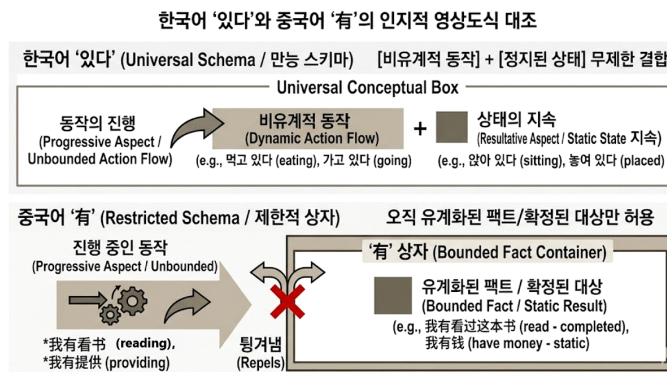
한국어 '있다'와 중국어 '有'의 인지적 영상도식 대조

한국어 '있다' (Universal Schema / 만능 스키마)

[비유계적 동작] + [정지된 상태] 무제한 결합

Universal Conceptual Box

동작의 진행
(Progressive Aspect / Unbounded Action Flow)

비유계적 동작
(Dynamic Action Flow)

(e.g., 먹고 있다 (eating), 가고 있다 (going)

+

상태의 지속
(Resultative Aspect / Static State 지속)

(e.g., 앉아 있다 (sitting), 놓여 있다 (placed)

중국어 '有' (Restricted Schema / 제한적 상자)

오직 유계화된 팩트/확정된 대상만 허용

진행 중인 동작
(Progressive Aspect / Unbounded)

*我有看书 (reading),
*我有提供 (providing)

튕겨냄
(Repels)

'有' 상자 (Bounded Fact Container)

유계화된 팩트 / 확정된 대상
(Bounded Fact / Static Result)

(e.g., 我有看过这本书 (read - completed),
我有钱 (have money - static)